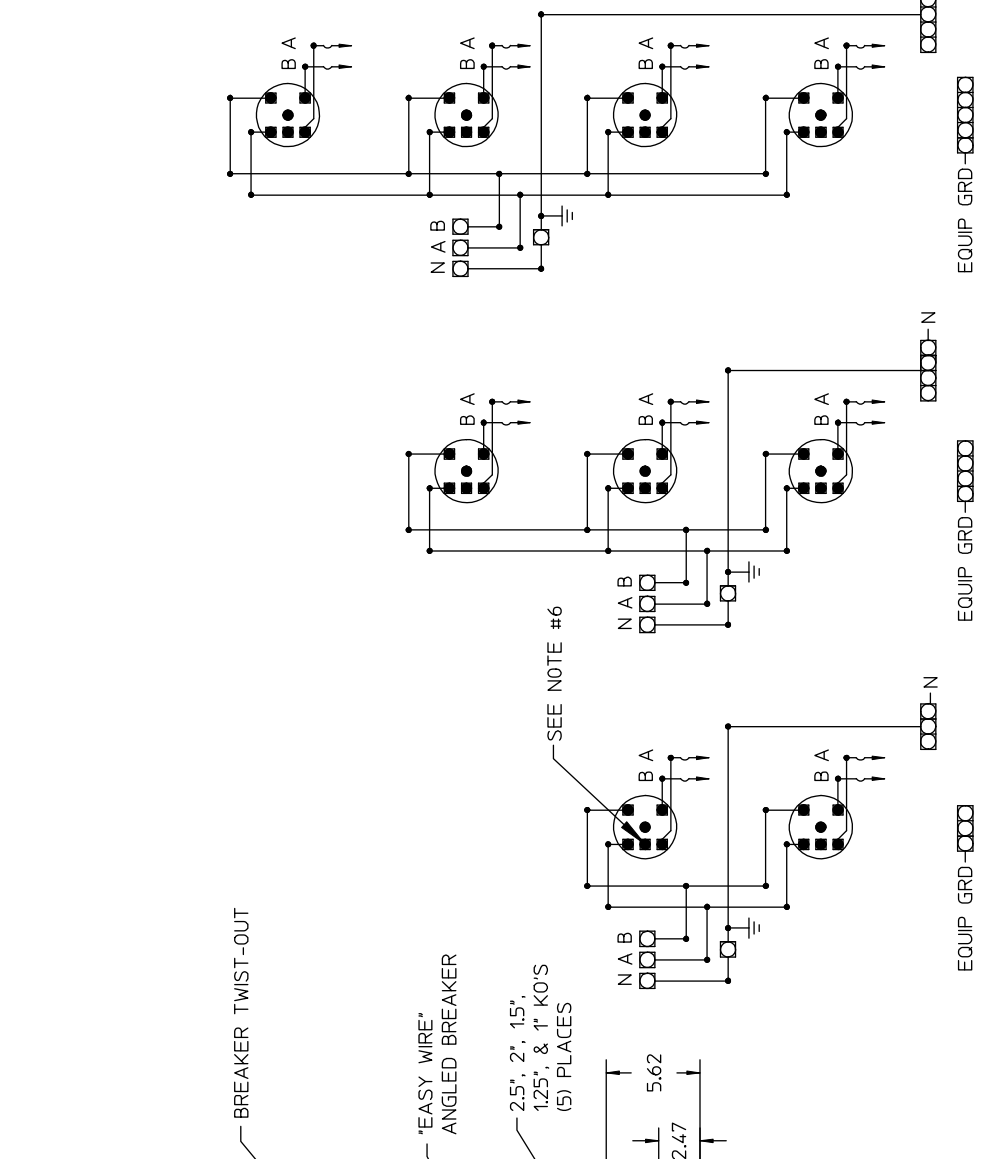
BREAKER TWIST-OUT

"EASY WIRE" ANGLED BREAKER

2.5", 2", 1.5", 1.25", & 1" KO'S (5) PLACES

5.62

2.47

SEE NOTE #6

N A B

B A

B A

EQUIP GRD

N

N A B

B A

B A

B A

EQUIP GRD

N

N A B

B A

B A

B A

B A

EQUIP GRD